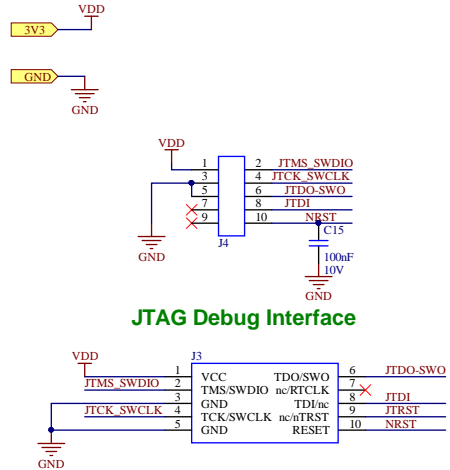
VDD
3V3

GND
GND

VDD
1
2
JTMS_SWDIO
3
4
JTCK_SWCLK
5
6
JTDO-SWO
7
8
JTDI
9
10
NRST
GND
J4
C15
100nF
10V
GND

JTAG Debug Interface

VDD
J3
1
VCC
TDO/SWO
6
JTDO-SWO
JTMS_SWDIO
2
TMS/SWDIO
nc/RTCLK
7
3
GND
TDI/nc
8
JTDI
JTCK_SWCLK
4
TCK/SWCLK
nc/nTRST
9
JTRST
5
GND
RESET
10
NRST
GND